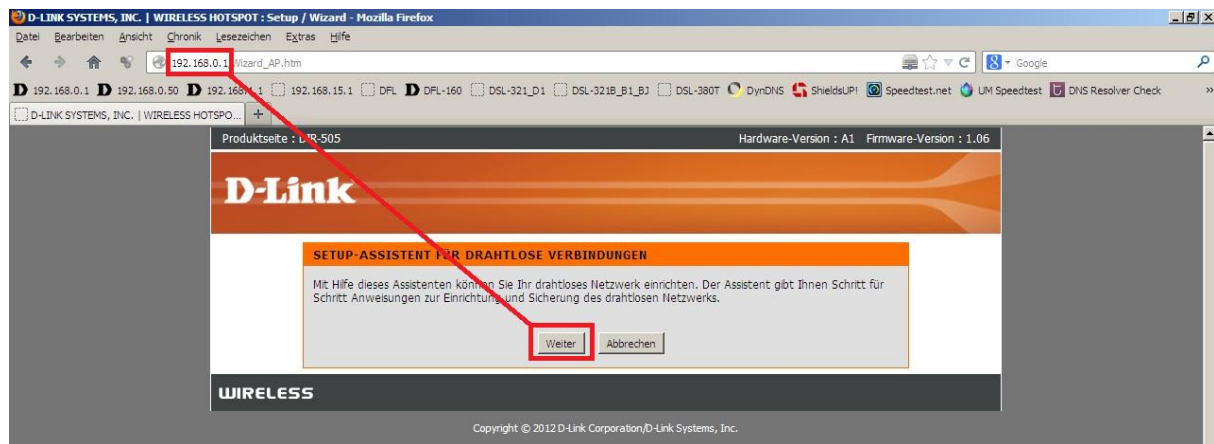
D-LINK SYSTEMS, INC. | WIRELESS HOTSPOT : Setup / Wizard - Mozilla Firefox

Datei Bearbeiten Ansicht Chronik Lesezeichen Extras Hilfe

192.168.0.1/Wizard_AP.htm

Google

192.168.0.1 192.168.0.50 192.168.1.1 192.168.15.1 DFL DFL-160 DSL-321_D1 DSL-321B_B1_BJ DSL-380T DynDNS ShieldsUP! Speedtest.net UM Speedtest DNS Resolver Check

D-LINK SYSTEMS, INC. | WIRELESS HOTSPO...

Produktseite : DIR-505

Hardware-Version : A1 Firmware-Version : 1.06

D-Link

SETUP-ASSISTENT FÜR DRAHTLOSE VERBINDUNGEN

Mit Hilfe dieses Assistenten können Sie Ihr drahtloses Netzwerk einrichten. Der Assistent gibt Ihnen Schritt für Schritt Anweisungen zur Einrichtung und Sicherung des drahtlosen Netzwerks.

Weiter Abbrechen

WIRELESS

Copyright © 2012 D-Link Corporation/D-Link Systems, Inc.